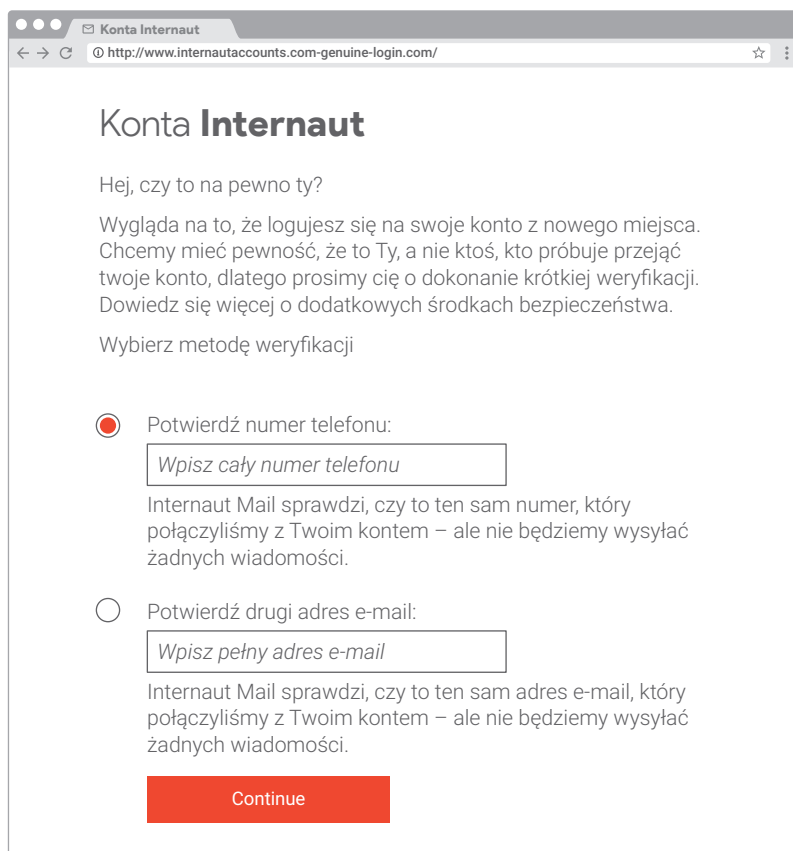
Konta Internaut

http://www.internautaccounts.com-genuine-login.com/

Konta **Internaut**

Hej, czy to na pewno ty?

Wygląda na to, że logujesz się na swoje konto z nowego miejsca. Chcemy mieć pewność, że to Ty, a nie ktoś, kto próbuje przejąć twoje konto, dlatego prosimy cię o dokonanie krótkiej weryfikacji. Dowiedz się więcej o dodatkowych środkach bezpieczeństwa.

Wybierz metodę weryfikacji

Potwierdź numer telefonu:

*Wpisz cały numer telefonu*

Internaut Mail sprawdzi, czy to ten sam numer, który połączyliśmy z Twoim kontem – ale nie będziemy wysyłać żadnych wiadomości.

Potwierdź drugi adres e-mail:

*Wpisz pełny adres e-mail*

Internaut Mail sprawdzi, czy to ten sam adres e-mail, który połączyliśmy z Twoim kontem – ale nie będziemy wysyłać żadnych wiadomości.

Continue